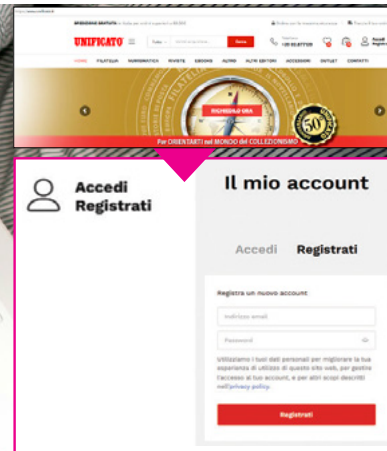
SPEDIZIONE GRATUITA

UNIFICATO

Cerca

HOME FILATELIA NUMISMATICA RIVISTE EBOOKS ALTRO ALTRI EDITORI ACCESSORI OUTLET CONTATTI

RICHIEDILO ORA

50

Per ORIENTARTI nel MONDO del COLLEZIONISMO

Accedi
Registrati

Il mio account

Accedi Registrati

Registra un nuovo account

Indirizzo email

Password

Utilizziamo i tuoi dati personali per migliorare la tua esperienza di utilizzo di questo sito web, per gestire l'accesso al tuo account, e per altri scopi descritti nell'privacy policy.

Registrati